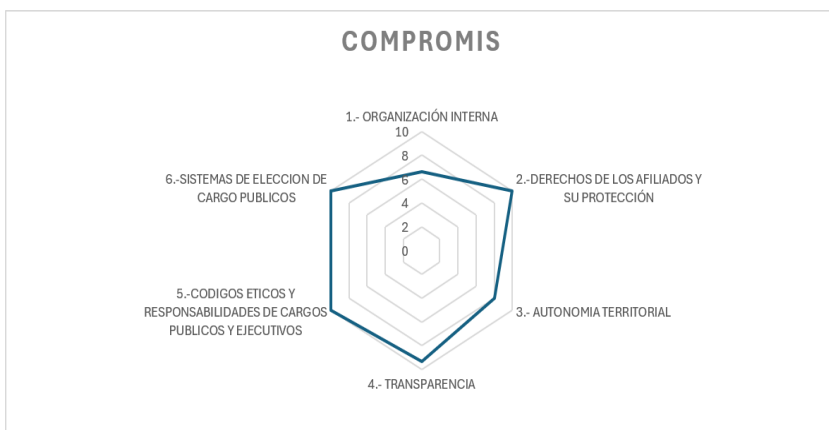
COMPROMIS

1.- ORGANIZACIÓN INTERNA

10
8
6
4
2
0

2.-DERECHOS DE LOS AFILIADOS Y SU PROTECCIÓN

3.- AUTONOMIA TERRITORIAL

4.- TRANSPARENCIA

5.-CODIGOS ETICOS Y RESPONSABILIDADES DE CARGOS PUBLICOS Y EJECUTIVOS

6.-SISTEMAS DE ELECCION DE CARGO PUBLICOS